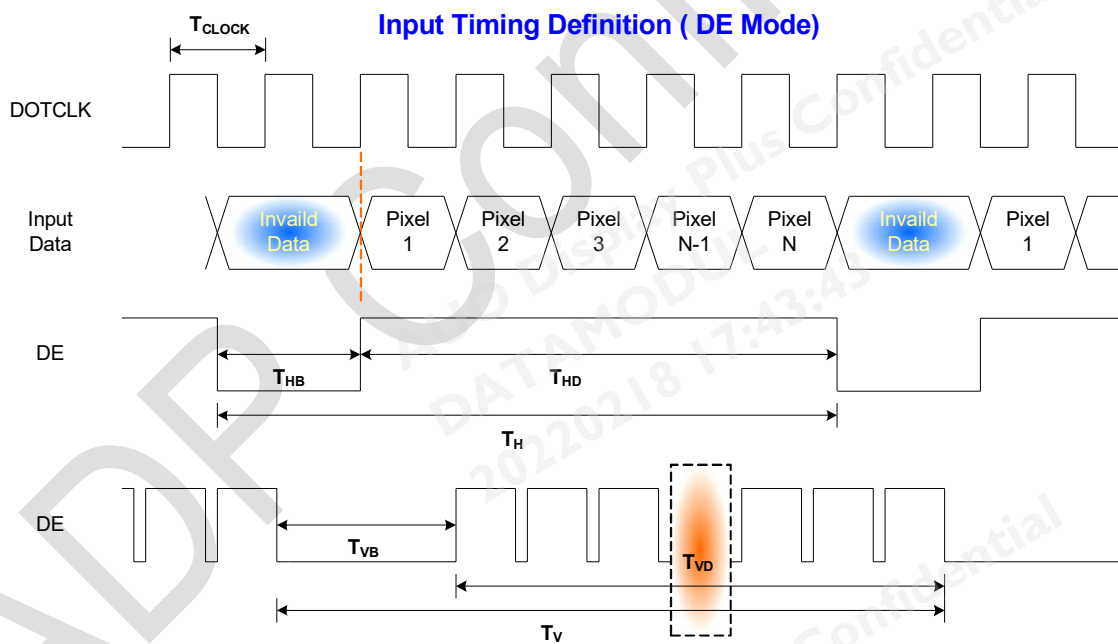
Input Timing Definition ( DE Mode)

$T_{CLOCK}$

DOTCLK

Input Data

Invaild Data

Pixel 1

Pixel 2

Pixel 3

Pixel N-1

Pixel N

Invaild Data

Pixel 1

DE

$T_{HB}$

$T_{HD}$

$T_{H}$

DE

$T_{VB}$

$T_{VD}$

$T_{V}$

AUO Display Plus Confidential
DATAMODUL
20220218 17:43:43
Confidential